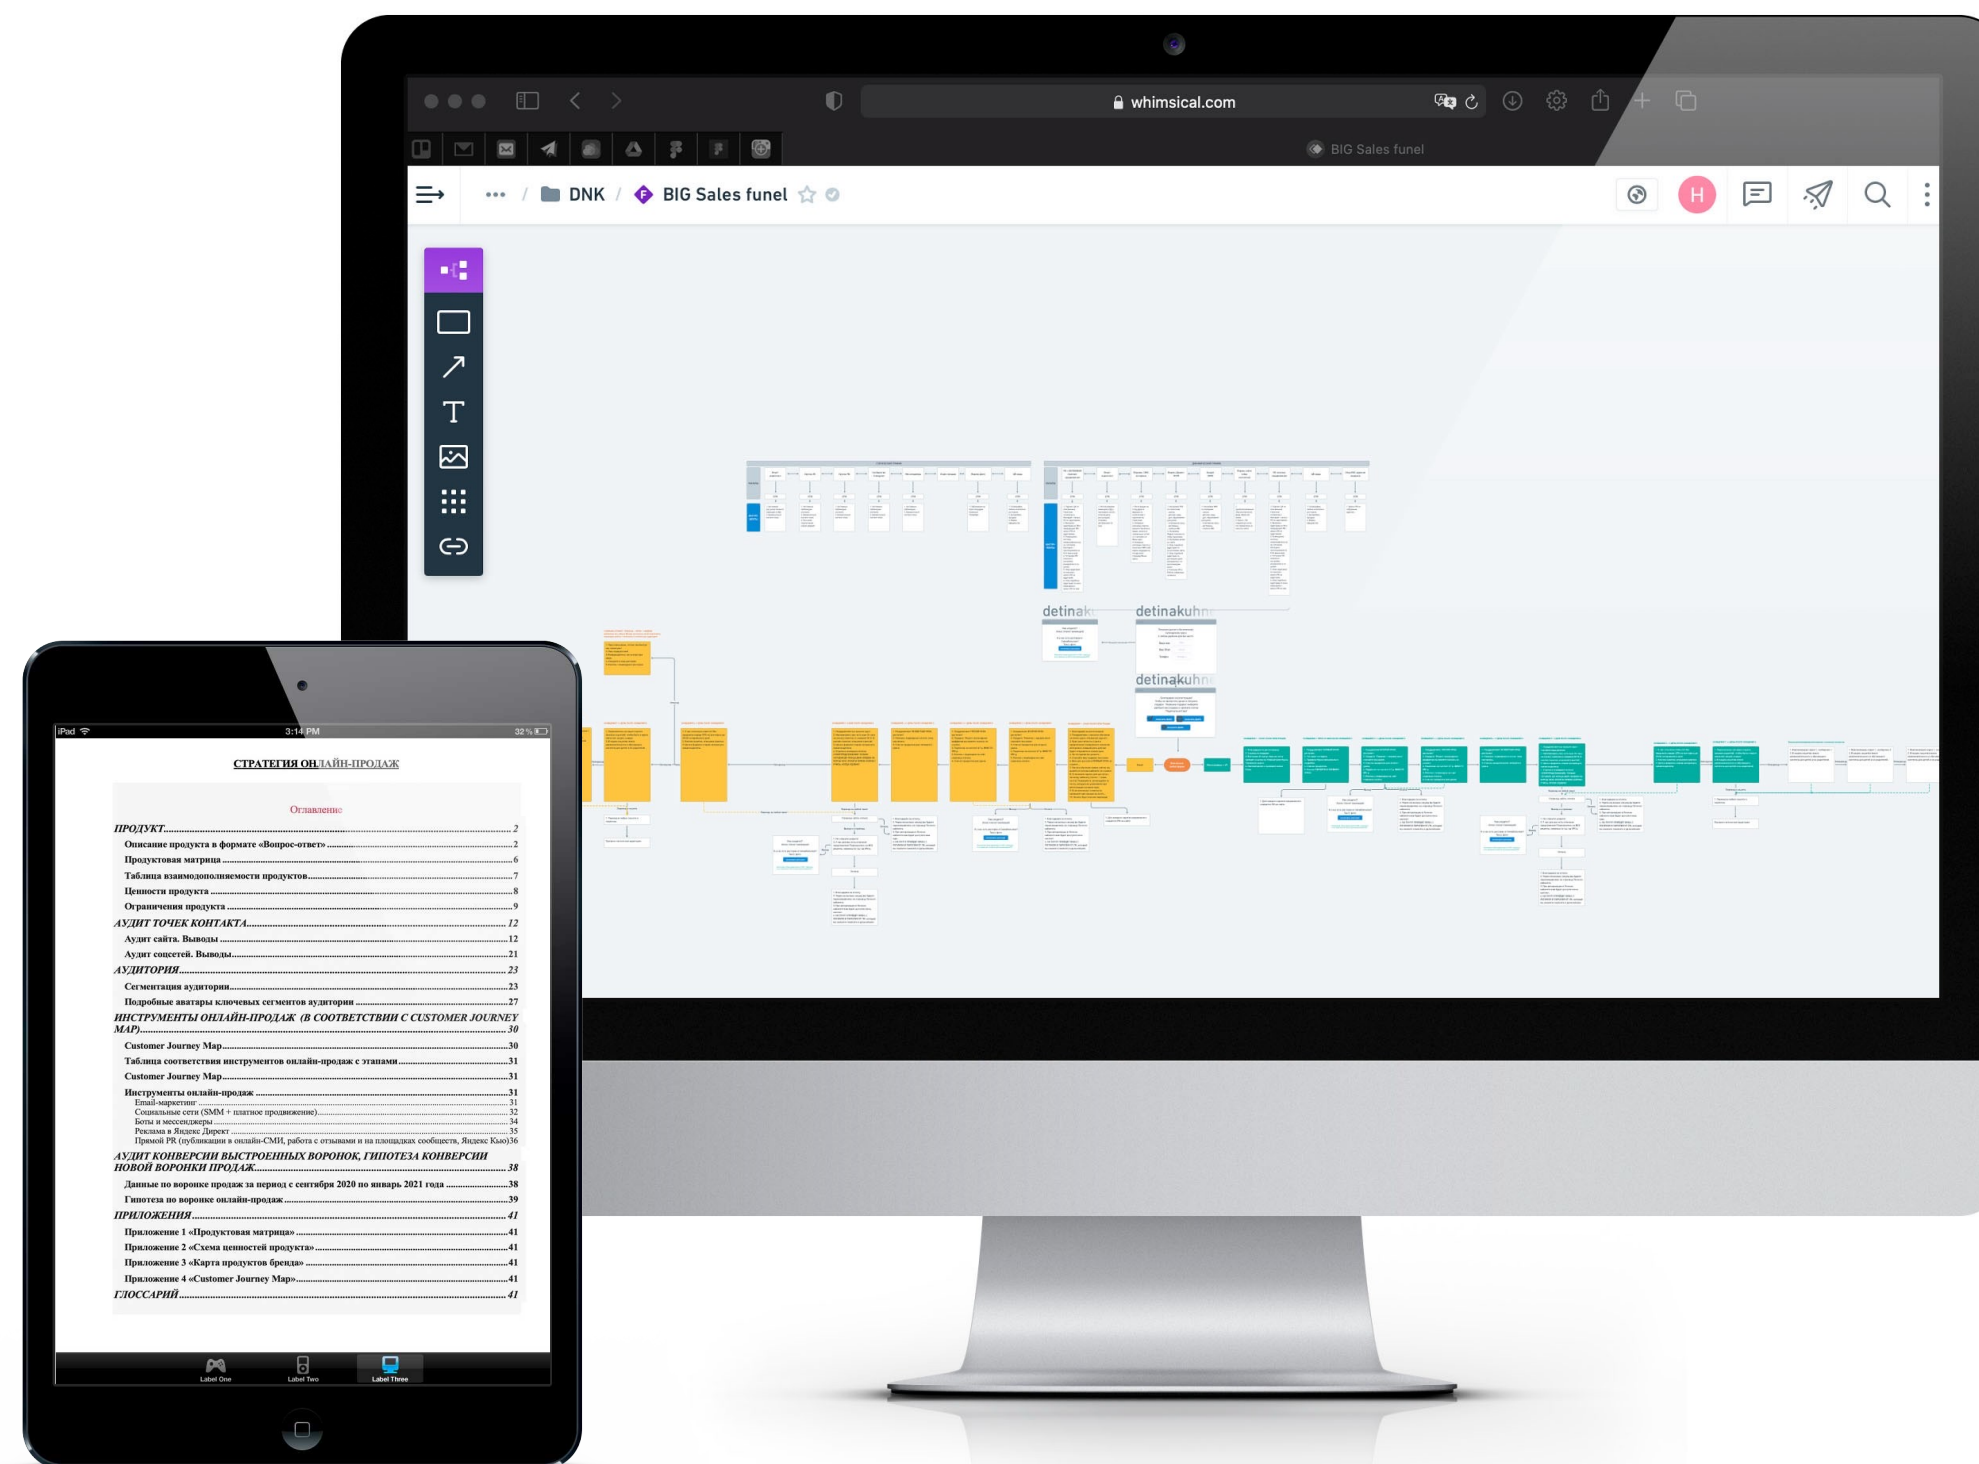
whimsical.com

BIG Sales funel

DNK / BIG Sales funel

H

detinak detinakuhn

detinakuhn

iPad 3:14 PM 32 %

СТРАТЕГИЯ ОНЛАЙН-ПРОДАЖ

Оглавление

ПРОДУКТ 2
Описание продукта в формате «Вопрос-ответ» 2
Продуктовая матрица 6
Таблица взаимодополняемости продуктов 7
Ценности продукта 8
Ограничения продукта 9
АУДИТ ТОЧЕК КОНТАКТА 12
Аудит сайта. Выводы 12
Аудит соцсетей. Выводы 21
АУДИТОРИЯ 23
Сегментация аудитории 23
Подробные аватары ключевых сегментов аудитории 27
ИНСТРУМЕНТЫ ОНЛАЙН-ПРОДАЖ (В СООТВЕТСТВИИ С CUSTOMER JOURNEY MAP) 30
Customer Journey Map 30
Таблица соответствия инструментов онлайн-продаж с этапами 31
Customer Journey Map 31
Инструменты онлайн-продаж 31
Email-маркетинг 31
Социальные сети (SMM + платное продвижение) 32
Боты и мессенджеры 34
Реклама в Яндекс Директ 35
Прямой PR (публикации в онлайн-СМИ, работа с отзывами и на площадках сообществ, Яндекс Кью) 36
АУДИТ КОНВЕРСИИ ВЫСТРОЕННЫХ ВОРОНОК, ГИПОТЕЗА КОНВЕРСИИ НОВОЙ ВОРОНКИ ПРОДАЖ 38
Данные по воронке продаж за период с сентября 2020 по январь 2021 года 38
Гипотеза по воронке онлайн-продаж 39
ПРИЛОЖЕНИЯ 41
Приложение 1 «Продуктовая матрица» 41
Приложение 2 «Схема ценностей продукта» 41
Приложение 3 «Карта продуктов бренда» 41
Приложение 4 «Customer Journey Map» 41
ГЛОССАРИЙ 41

Label One Label Two Label Three